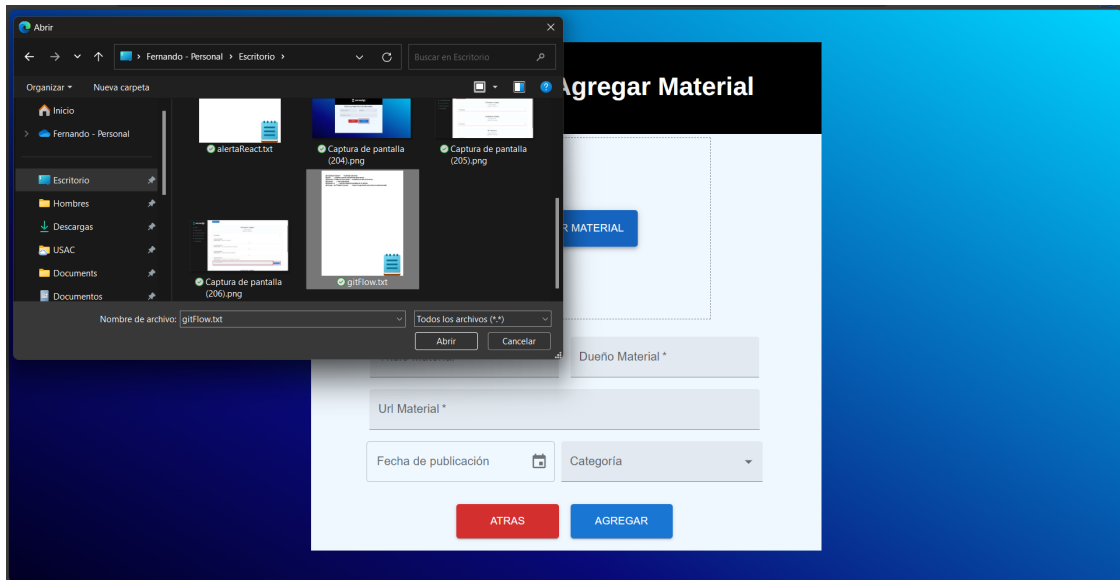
Abrir

Fernando - Personal › Escritorio ›

Buscar en Escritorio

Organizar ▾ Nueva carpeta

Inicio
Fernando - Personal
Escritorio
Hombres
Descargas
USAC
Documents
Documentos

alertaReact.txt
Captura de pantalla (204).png
Captura de pantalla (205).png
Captura de pantalla (206).png
gitFlow.txt

Nombre de archivo: gitFlow.txt
Todos los archivos (*.*)
Abrir
Cancelar

Agregar Material

R MATERIAL

Dueño Material *

Url Material *

Fecha de publicación

Categoría

ATRAS

AGREGAR